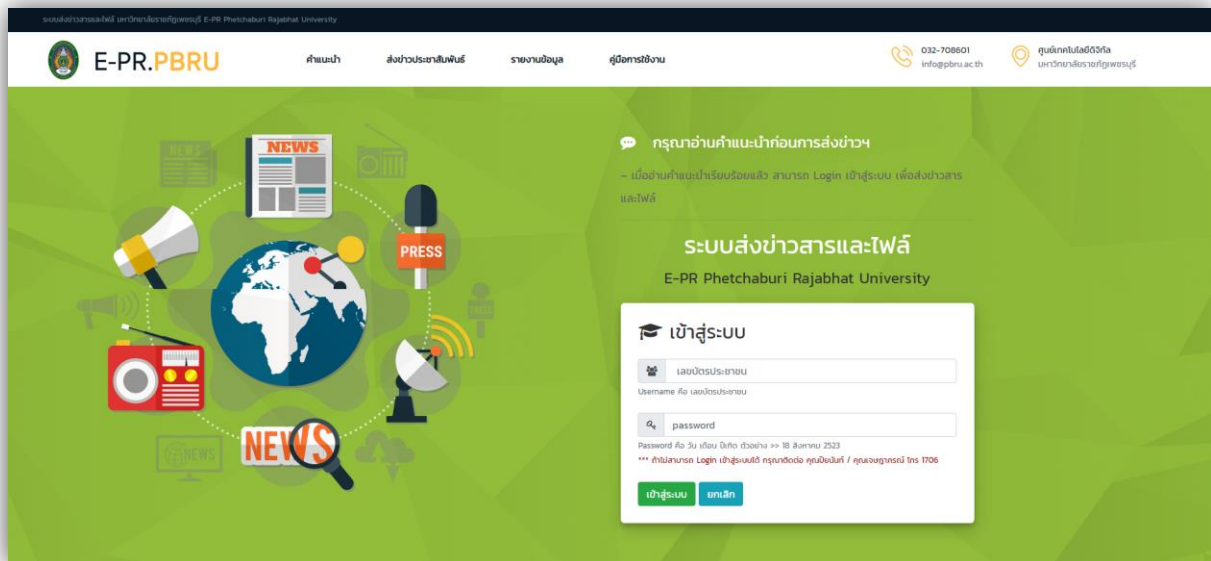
ระบบส่งข่าวสารและไฟล์ มหาวิทยาลัยราชภัฏเพชรบุรี E-PR Phetchaburi Rajabhat University

E-PR.PBRU

คำแนะนำ

ส่งข่าวประชาสัมพันธ์

รายงานข้อมูล

คู่มือการใช้งาน

032-708601
info@pbru.ac.th

ศูนย์เทคโนโลยีดิจิทัล
มหาวิทยาลัยราชภัฏเพชรบุรี

NEWS

PRESS

NEWS

NEWS

กรุณาอ่านคำแนะนำก่อนการส่งข่าวฯ

- เมื่ออ่านคำแนะนำเรียบร้อยแล้ว สามารถ Login เข้าสู่ระบบ เพื่อส่งข่าวสารและไฟล์

ระบบส่งข่าวสารและไฟล์

E-PR Phetchaburi Rajabhat University

เข้าสู่ระบบ

เลขบัตรประชาชน

Username คือ เลขบัตรประชาชน

password

Password คือ วัน เดือน ปีเกิด ตัวอย่าง >> 18 สิงหาคม 2523

*** ถ้าไม่สามารถ Login เข้าสู่ระบบได้ กรุณาติดต่อ คุณปิยนันท์ / คุณเจษฎากรณ์ โทร 1706

เข้าสู่ระบบ

ยกเลิก